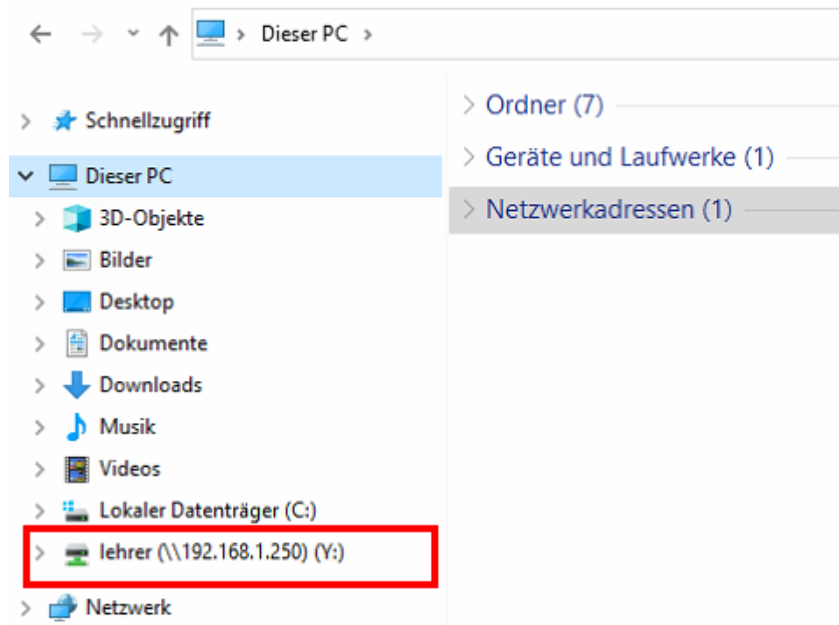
Dieser PC >

Schnellzugriff

Dieser PC

3D-Objekte

Bilder

Desktop

Dokumente

Downloads

Musik

Videos

Lokaler Datenträger (C:)

lehrer (\\192.168.1.250) (Y:)

Netzwerk

Ordner (7)

Geräte und Laufwerke (1)

Netzwerkadressen (1)